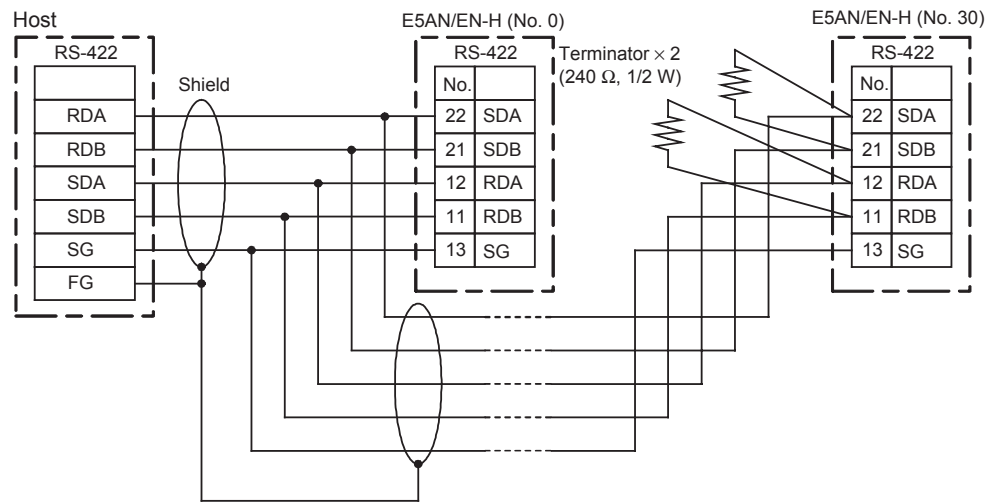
Host

| RS-422 |
|---|
| |
| RDA |
| RDB |
| SDA |
| SDB |
| SG |
| FG |

Shield

E5AN/EN-H (No. 0)

| RS-422 | |
|---|---|
| No. | |
| 22 | SDA |
| 21 | SDB |
| 12 | RDA |
| 11 | RDB |
| 13 | SG |

Terminator $\times$ 2 (240 Ω, 1/2 W)

E5AN/EN-H (No. 30)

| RS-422 | |
|---|---|
| No. | |
| 22 | SDA |
| 21 | SDB |
| 12 | RDA |
| 11 | RDB |
| 13 | SG |